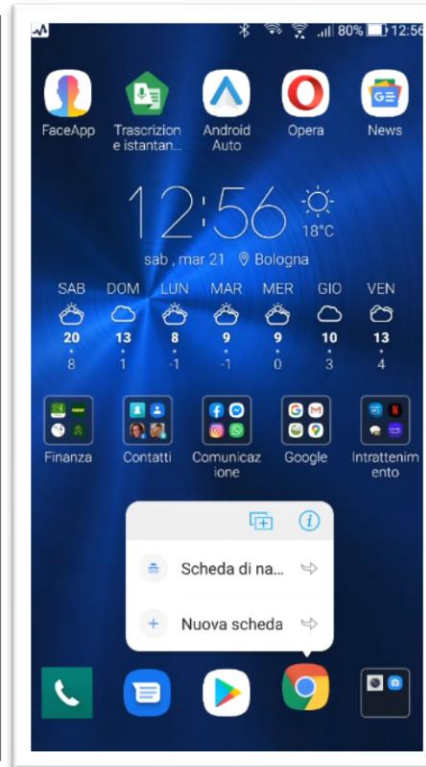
80% 12:56

FaceApp

Trascrizione istantan...

Android Auto

Opera

News

12:56

18°C

sab , mar 21 Bologna

| SAB | DOM | LUN | MAR | MER | GIO | VEN |
|---|---|---|---|---|---|---|
| 20 | 13 | 8 | 9 | 9 | 10 | 13 |
| 8 | 1 | -1 | -1 | 0 | 3 | 4 |

Finanza

Contatti

Comunicazione

Google

Intrattenimento

Scheda di na...

Nuova scheda